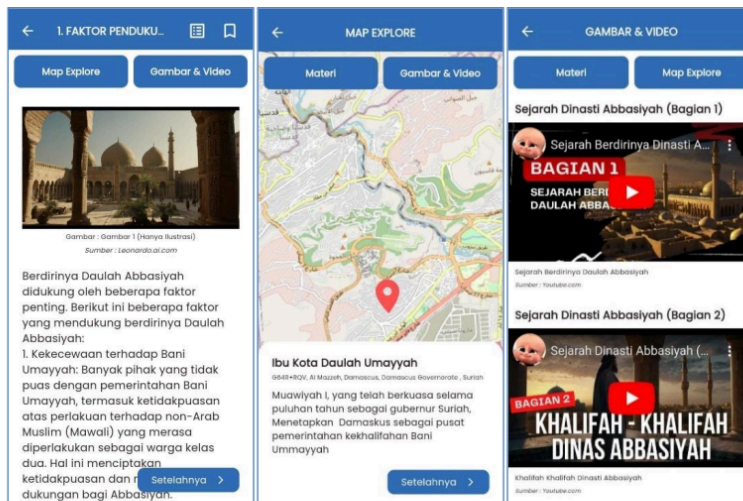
1. FAKTOR PENDUKU...

Map Explore

Gambar & Video

Gambar : Gambar 1 (Hanya Ilustrasi)
Sumber : Leonardo.ai.com

Berdirinya Daulah Abbasiyah didukung oleh beberapa faktor penting. Berikut ini beberapa faktor yang mendukung berdirinya Daulah Abbasiyah:
1. Kekecewaan terhadap Bani Umayyah: Banyak pihak yang tidak puas dengan pemerintahan Bani Umayyah, termasuk ketidakpuasan atas perlakuan terhadap non-Arab Muslim (Mawali) yang merasa diperlakukan sebagai warga kelas dua. Hal ini menciptakan ketidakpuasan dan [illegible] dukungan bagi Abbasiyah.

Setelahnya >

MAP EXPLORE

Materi

Gambar & Video

Ibu Kota Daulah Umayyah

G64R+RQV, Al Mazzeh, Damascus, Damascus Governorate, Suriah

Muawiyah I, yang telah berkuasa selama puluhan tahun sebagai gubernur Suriah, Menetapkan Damaskus sebagai pusat pemerintahan kekhalifahan Bani Ummayyah

Setelahnya >

GAMBAR & VIDEO

Materi

Map Explore

Sejarah Dinasti Abbasiyah (Bagian 1)

Sejarah Berdirinya Dinasti A...

BAGIAN 1

SEJARAH BERD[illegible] DAULAH ABBA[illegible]

Sejarah Berdirinya Daulah Abbasiyah
Sumber : Youtube.com

Sejarah Dinasti Abbasiyah (Bagian 2)

Sejarah Dinasti Abbasiyah (...

BAGIAN 2

KHALIFAH - KHALIFAH DINAS ABBASIYAH

Khalifah Khalifah Dinasti Abbasiyah
Sumber : Youtube.com